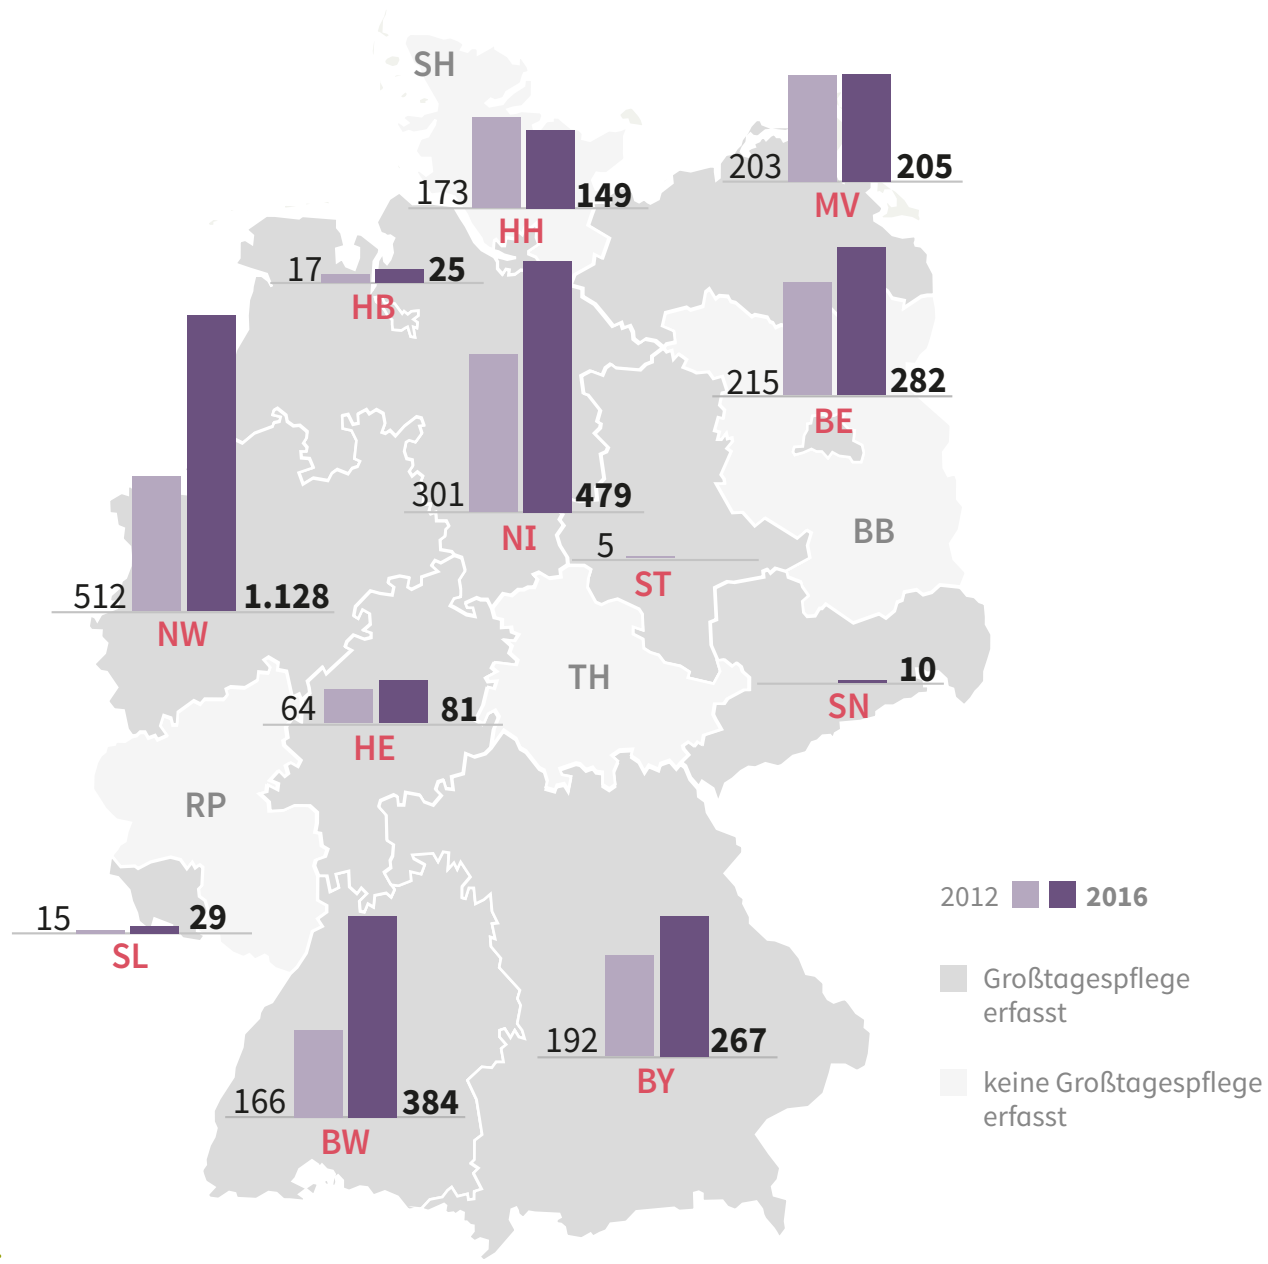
SH

173 149
HH

203 205
MV

17 25
HB

215 282
BE

301 479
NI

512 1.128
NW

5
ST

BB

TH

10
SN

64 81
HE

RP

15 29
SL

166 384
BW

192 267
BY

2012 2016

Großtagespflege erfasst

keine Großtagespflege erfasst